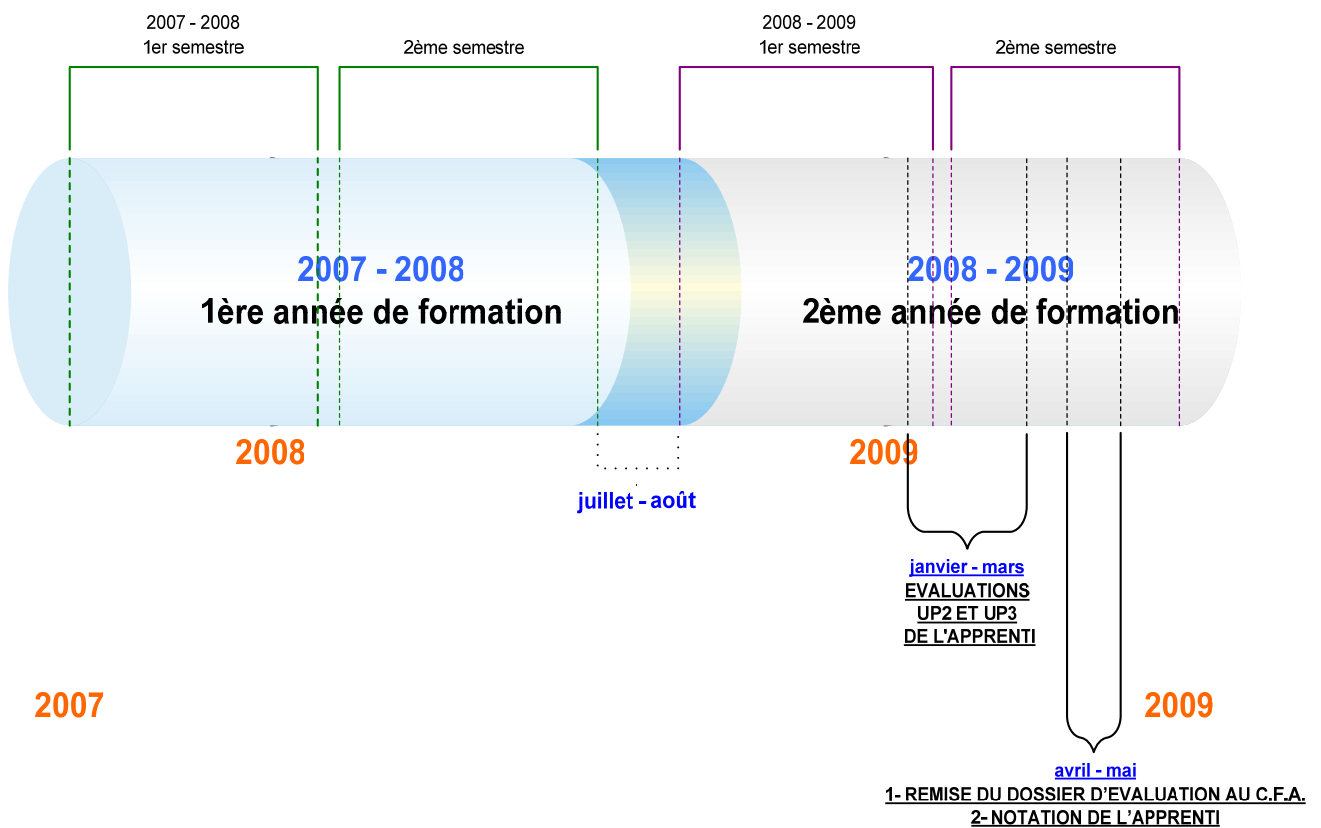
2007 - 2008
1er semestre

2ème semestre

2008 - 2009
1er semestre

2ème semestre

2007 - 2008
1ère année de formation

2008 - 2009
2ème année de formation

2008

2009

juillet - août

janvier - mars
EVALUATIONS
UP2 ET UP3
DE L'APPRENTI

2007

2009

avril - mai
1- REMISE DU DOSSIER D'EVALUATION AU C.F.A.
2- NOTATION DE L'APPRENTI